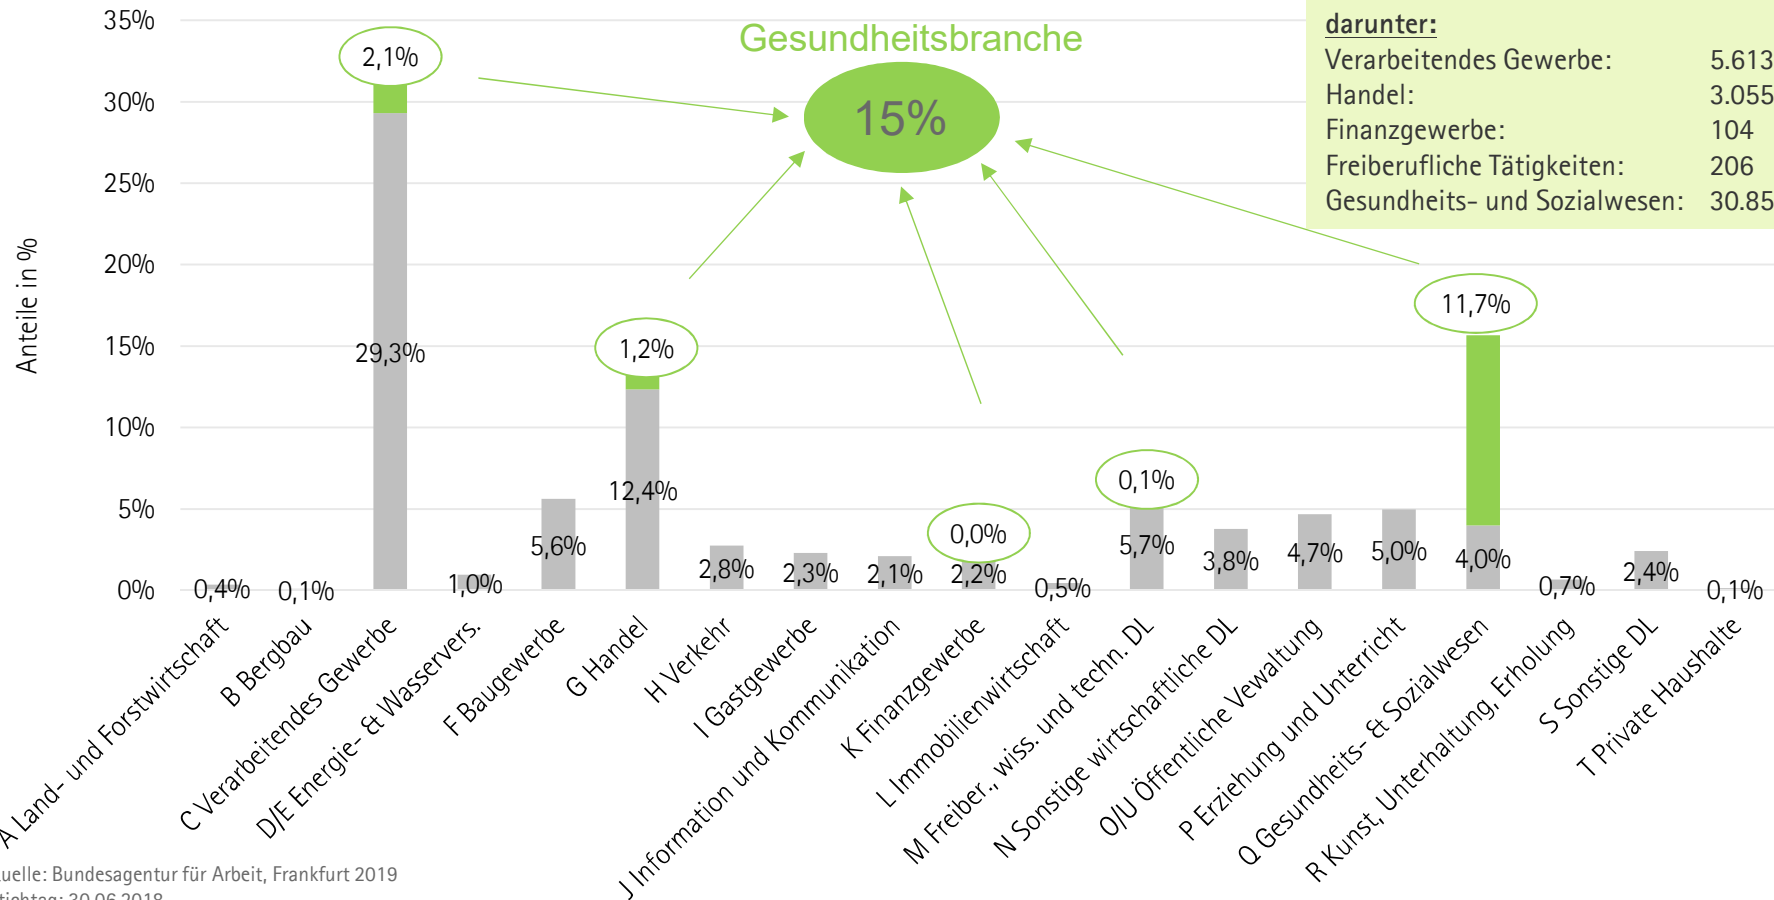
Gesundheitsbranche

15%

darunter:

| | |
|---|---|
| Verarbeitendes Gewerbe: | 5.613 |
| Handel: | 3.055 |
| Finanzgewerbe: | 104 |
| Freiberufliche Tätigkeiten: | 206 |
| Gesundheits- und Sozialwesen: | 30.85 |

Anteile in %

35%
30%
25%
20%
15%
10%
5%
0%

2,1%
29,3%
1,2%
12,4%
0,0%
0,1%
11,7%

0,4%
0,1%
1,0%
5,6%
2,8%
2,3%
2,1%
2,2%
0,5%
5,7%
3,8%
4,7%
5,0%
4,0%
0,7%
2,4%
0,1%

A Land- und Forstwirtschaft
B Bergbau
C Verarbeitendes Gewerbe
D/E Energie- & Wasservers.
F Baugewerbe
G Handel
H Verkehr
I Gastgewerbe
J Information und Kommunikation
K Finanzgewerbe
L Immobilienwirtschaft
M Freiber., wiss. und techn. DL
N Sonstige wirtschaftliche DL
O/U Öffentliche Vewaltung
P Erziehung und Unterricht
Q Gesundheits- & Sozialwesen
R Kunst, Unterhaltung, Erholung
S Sonstige DL
T Private Haushalte

uelle: Bundesagentur für Arbeit, Frankfurt 2019
tichtag: 30.06.2018